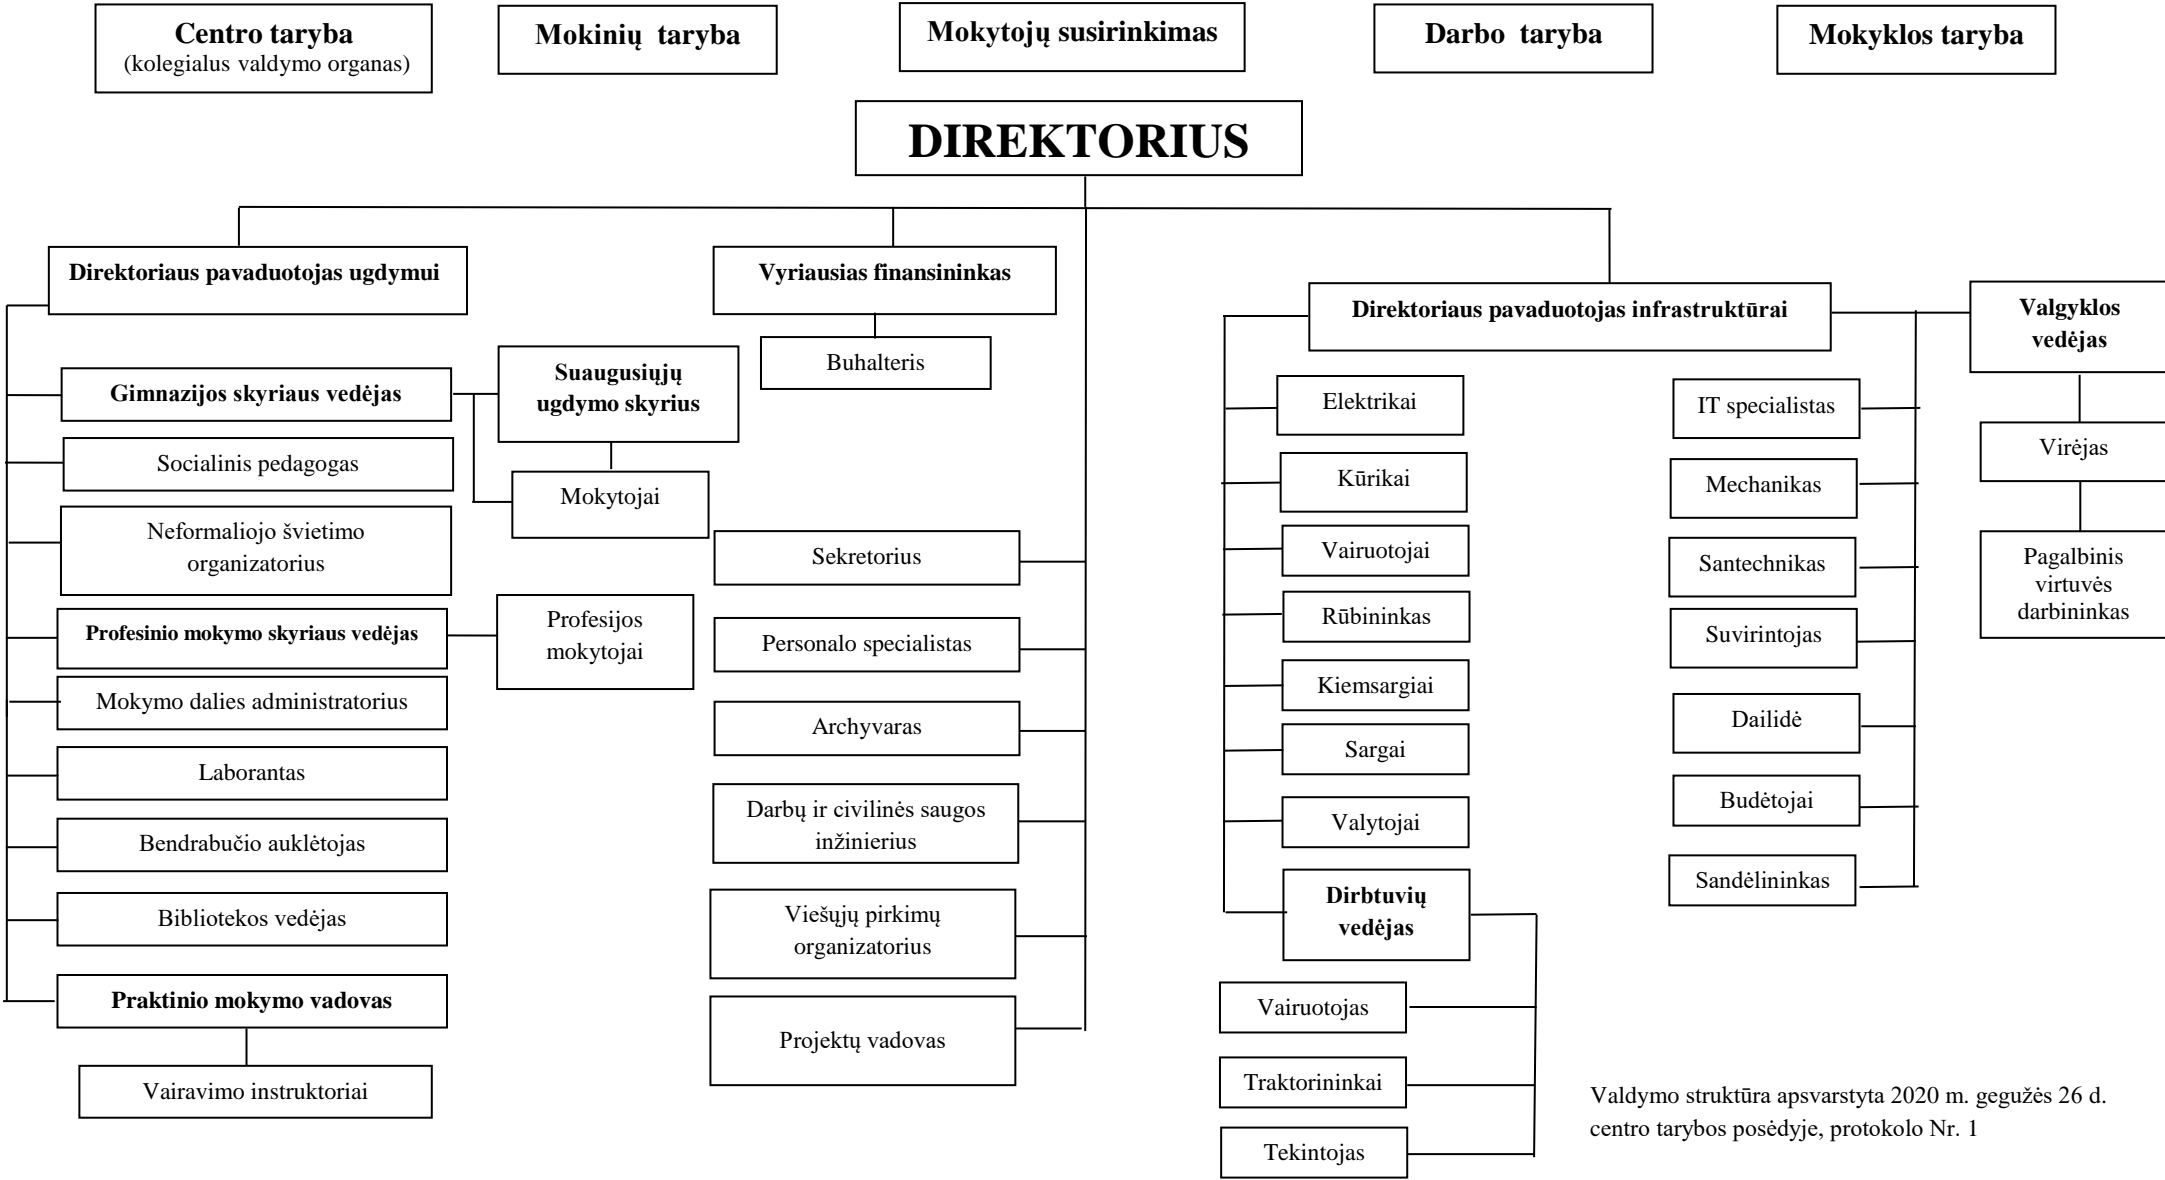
Centro taryba
(kolegialus valdymo organas)

Mokinių taryba

Mokytojų susirinkimas

Darbo taryba

Mokyklos taryba

DIREKTORIUS

Direktoriaus pavaduotojas ugdymui

Gimnazijos skyriaus vedėjas

Suaugusiųjų ugdymo skyrius

Mokytojai

Socialinis pedagogas

Neformaliojo švietimo organizatorius

Profesinio mokymo skyriaus vedėjas

Profesijos mokytojai

Mokymo dalies administratorius

Laborantas

Bendrabučio auklėtojas

Bibliotekos vedėjas

Praktinio mokymo vadovas

Vairavimo instruktoriai

Vyriausias finansininkas

Buhalteris

Sekretorius

Personalo specialistas

Archyvaras

Darbų ir civilinės saugos inžinierius

Viešųjų pirkimų organizatorius

Projektų vadovas

Direktoriaus pavaduotojas infrastruktūrai

Elektrikai

Kūrikai

Vairuotojai

Rūbininkas

Kiemsargiai

Sargai

Valytojai

Dirbtuvių vedėjas

Vairuotojas

Traktorininkai

Tekintojas

IT specialistas

Mechanikas

Santechnikas

Suvirintojas

Dailidė

Budėtojai

Sandėlininkas

Valgyklos vedėjas

Virėjas

Pagalbinis virtuvės darbininkas

Valdymo struktūra apsvarstyta 2020 m. gegužės 26 d. centro tarybos posėdyje, protokolo Nr. 1